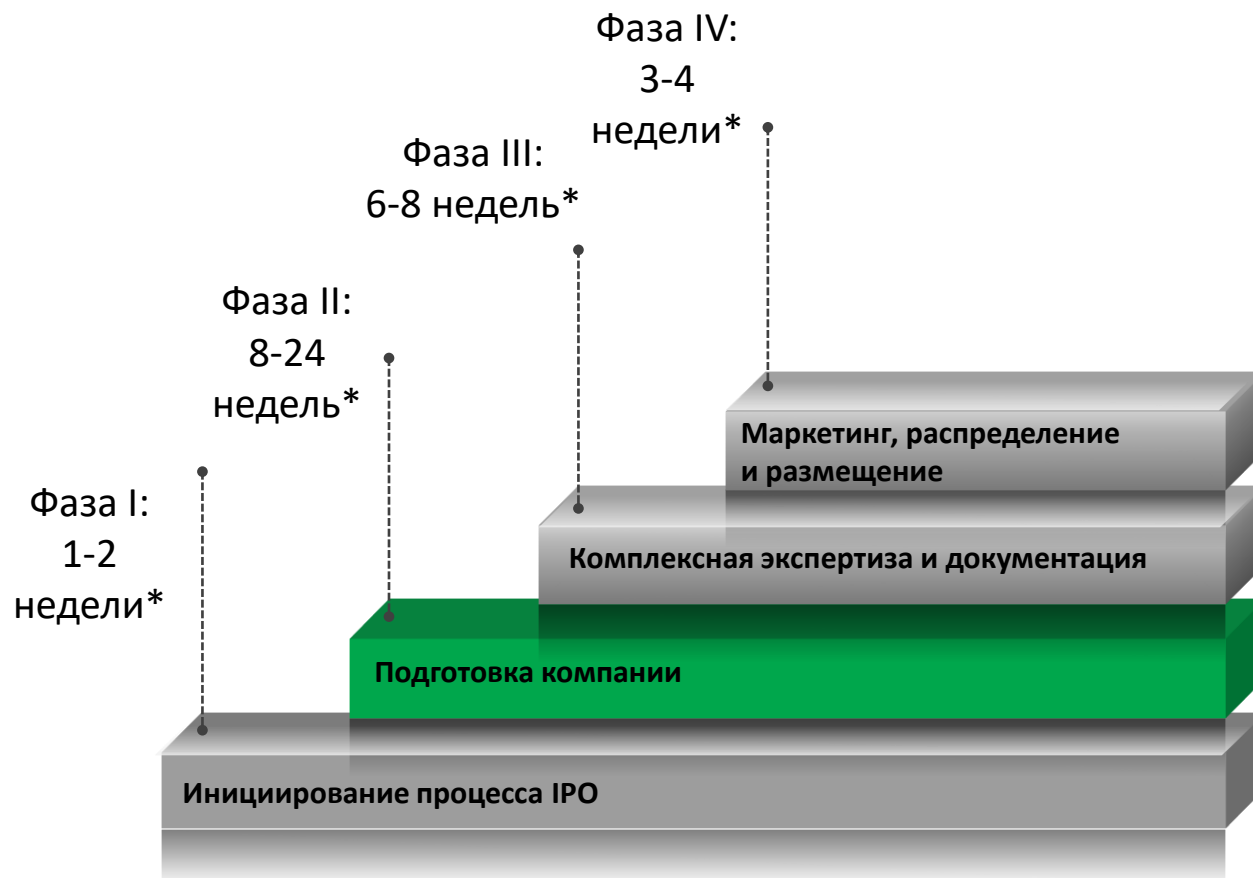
Фаза IV:
3-4
недели*

Фаза III:
6-8 недель*

Фаза II:
8-24
недель*

Фаза I:
1-2
недели*

Маркетинг, распределение и размещение

Комплексная экспертиза и документация

Подготовка компании

Инициирование процесса IPO